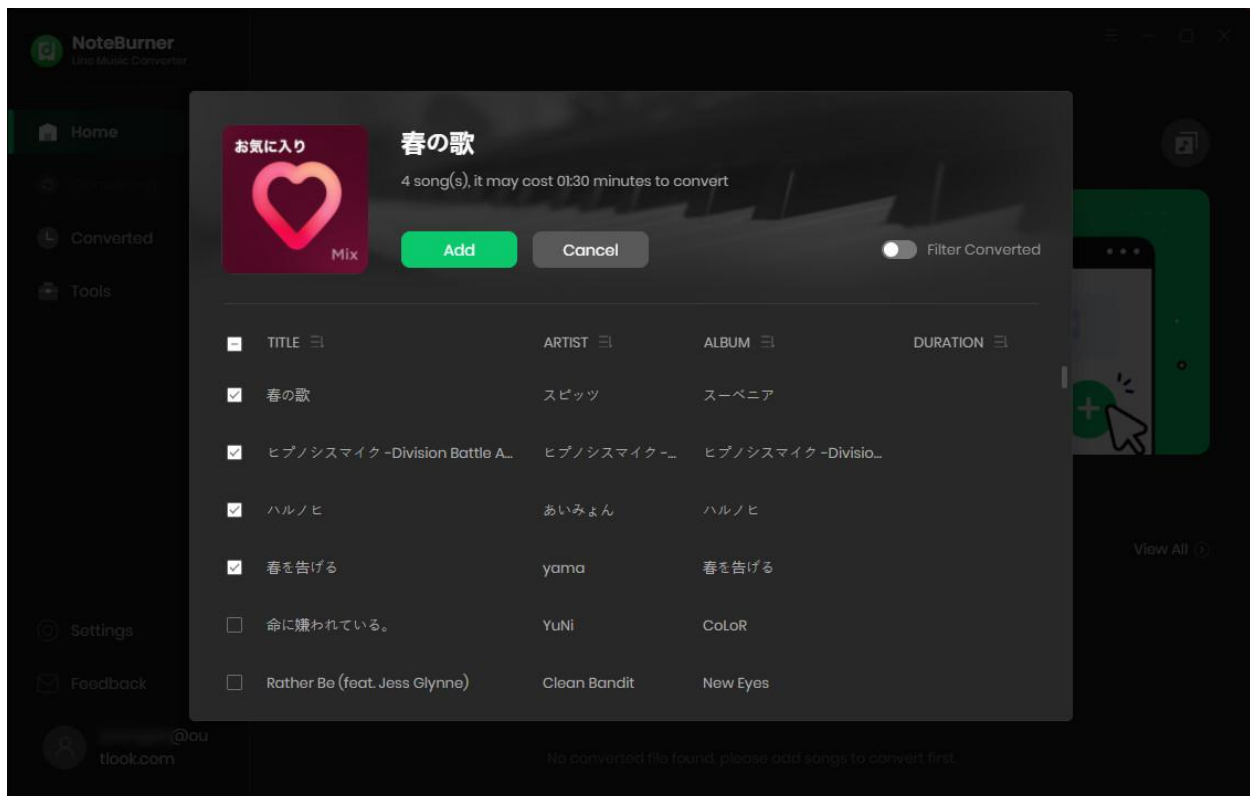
NoteBurner
Line Music Converter

Home
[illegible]
Converted
Tools

お気に入り
Mix

春の歌
4 song(s), it may cost 01:30 minutes to convert

Add
Cancel
Filter Converted

| | TITLE | ARTIST | ALBUM | DURATION |
|---|---|---|---|---|
| ☑ | 春の歌 | スピッツ | スーベニア | |
| ☑ | ヒプノシスマイク -Division Battle A... | ヒプノシスマイク -... | ヒプノシスマイク -Divisio... | |
| ☑ | ハルノヒ | あいみょん | ハルノヒ | |
| ☑ | 春を告げる | yama | 春を告げる | |
| ☐ | 命に嫌われている。 | YuNi | CoLoR | |
| ☐ | Rather Be (feat. Jess Glynne) | Clean Bandit | New Eyes | |

View All

Settings
Feedback
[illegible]@outlook.com

No converted file found, please add songs to convert first.